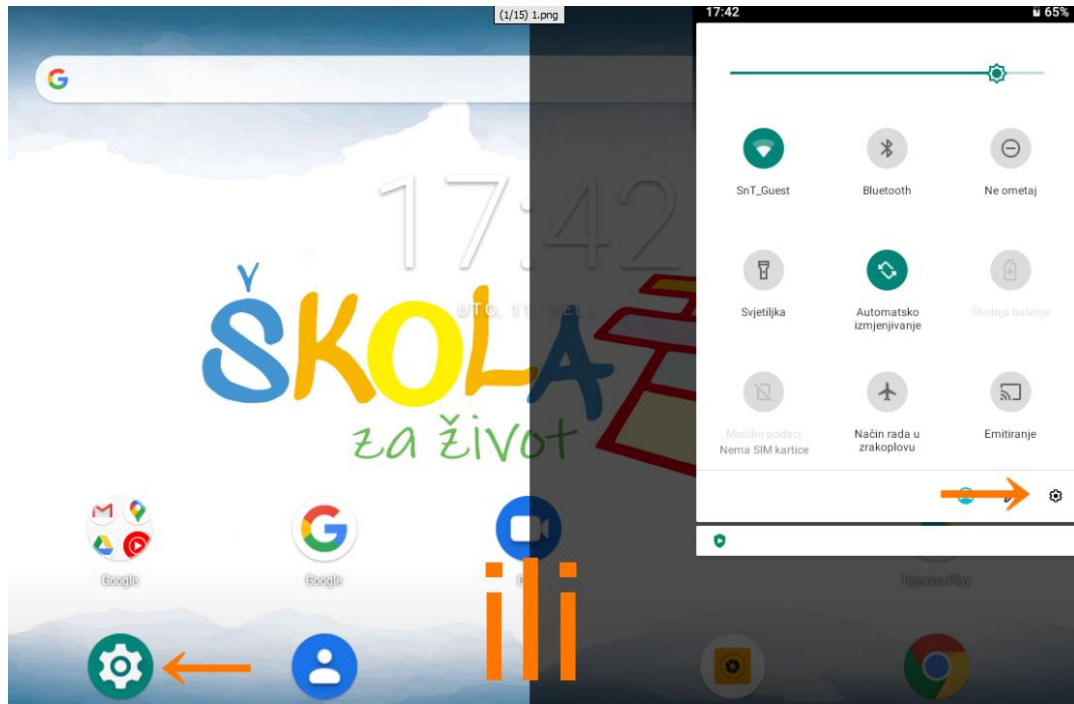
(1/15) 1.png

17:42

65%

17:42

ŠKOLA

za život

SnT_Guest

Bluetooth

Ne ometaj

Svjetiljka

Automatsko izmjenjivanje

Štednja baterije

Mobilni podaci
Nema SIM kartice

Način rada u zrakoplovu

Emitiranje

Google

Google

Trgovina Play

ili